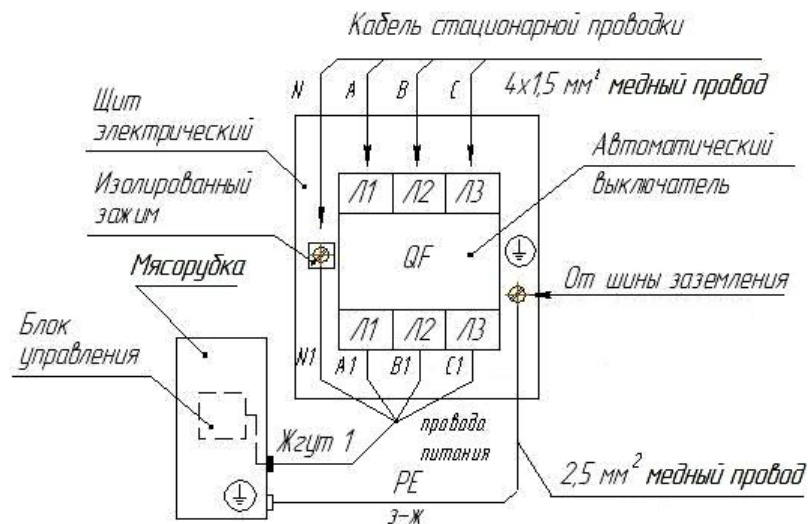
Кабель стационарной проводки

N A B C

4x1,5 мм² медный провод

Щит электрический

Изолированный зажим

Автоматический выключатель

Л1 Л2 Л3

QF

От шины заземления

Мясорубка

Блок управления

Л1 Л2 Л3

N1 A1 B1 C1

провода питания

Жгут 1

PE

З-Ж

2,5 мм² медный провод